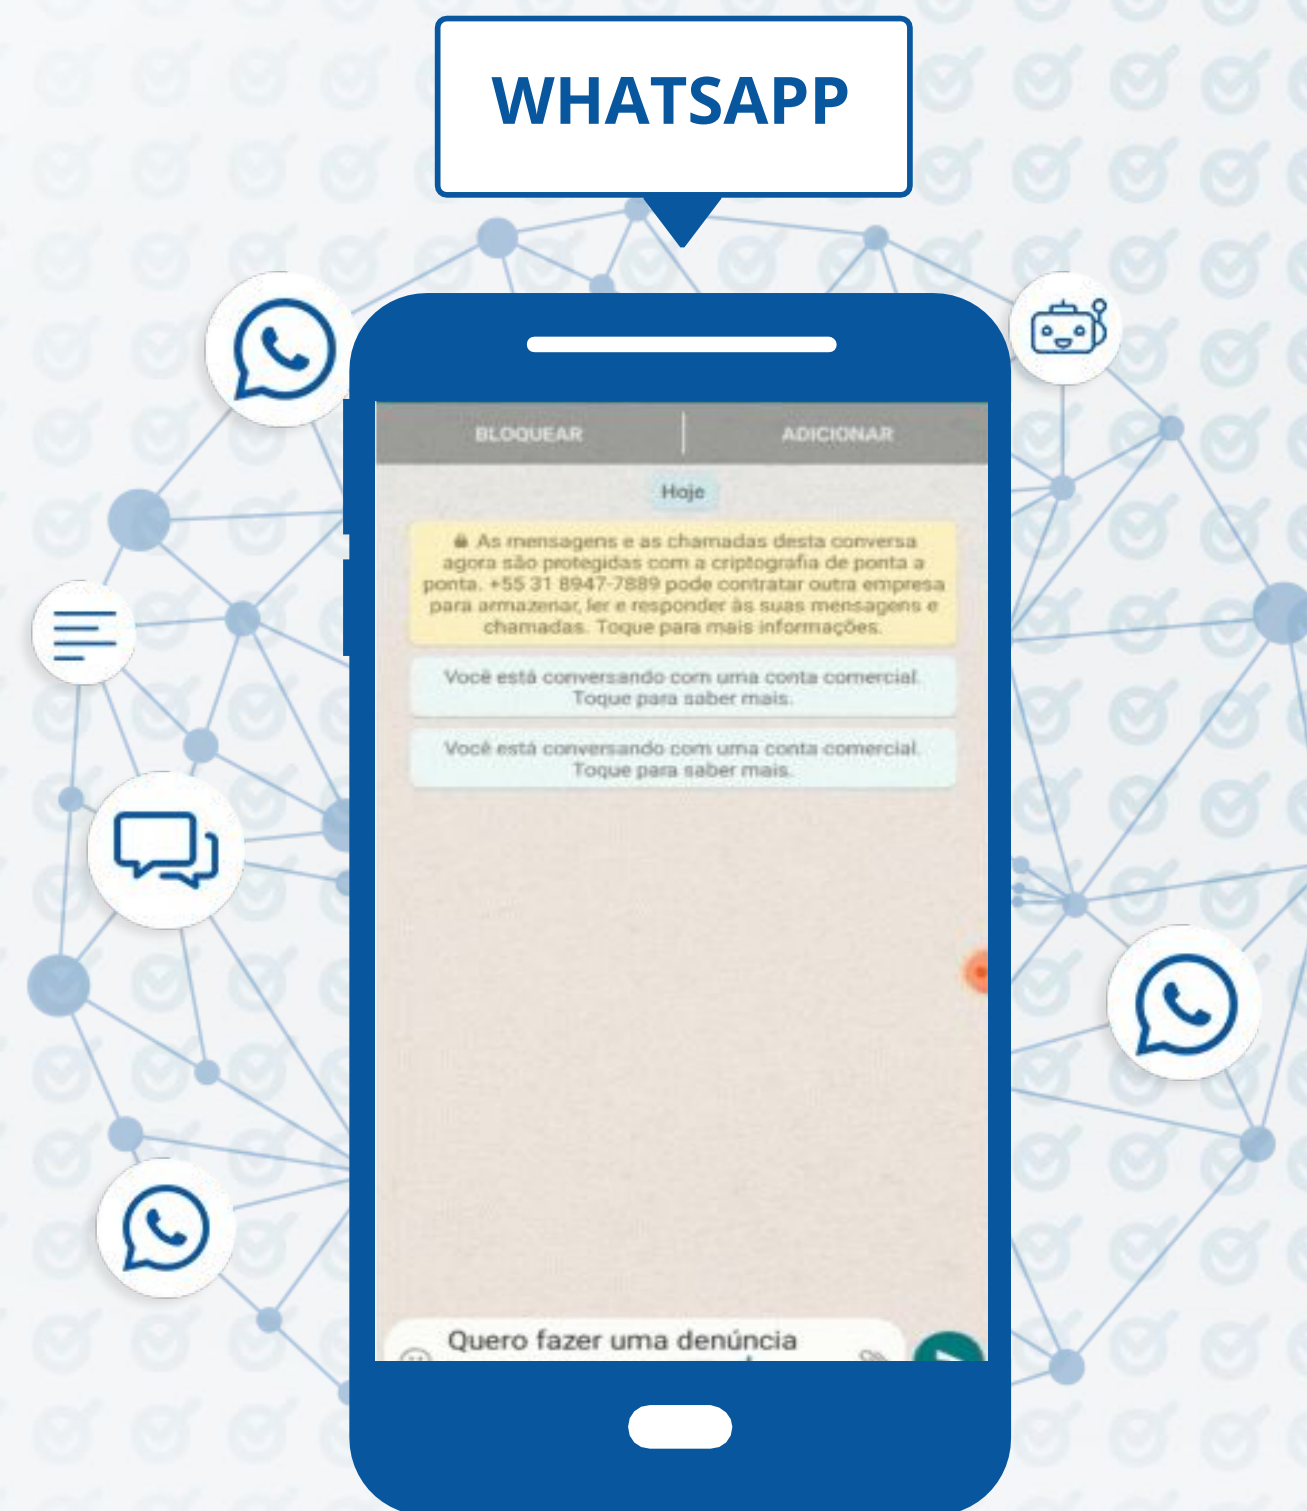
WHATSAPP

BLOQUEAR

ADICIONAR

Hoje

As mensagens e as chamadas desta conversa agora são protegidas com a criptografia de ponta a ponta. +55 31 8947-7889 pode contratar outra empresa para armazenar, ler e responder às suas mensagens e chamadas. Toque para mais informações.

Você está conversando com uma conta comercial. Toque para saber mais.

Você está conversando com uma conta comercial. Toque para saber mais.

Quero fazer uma denúncia